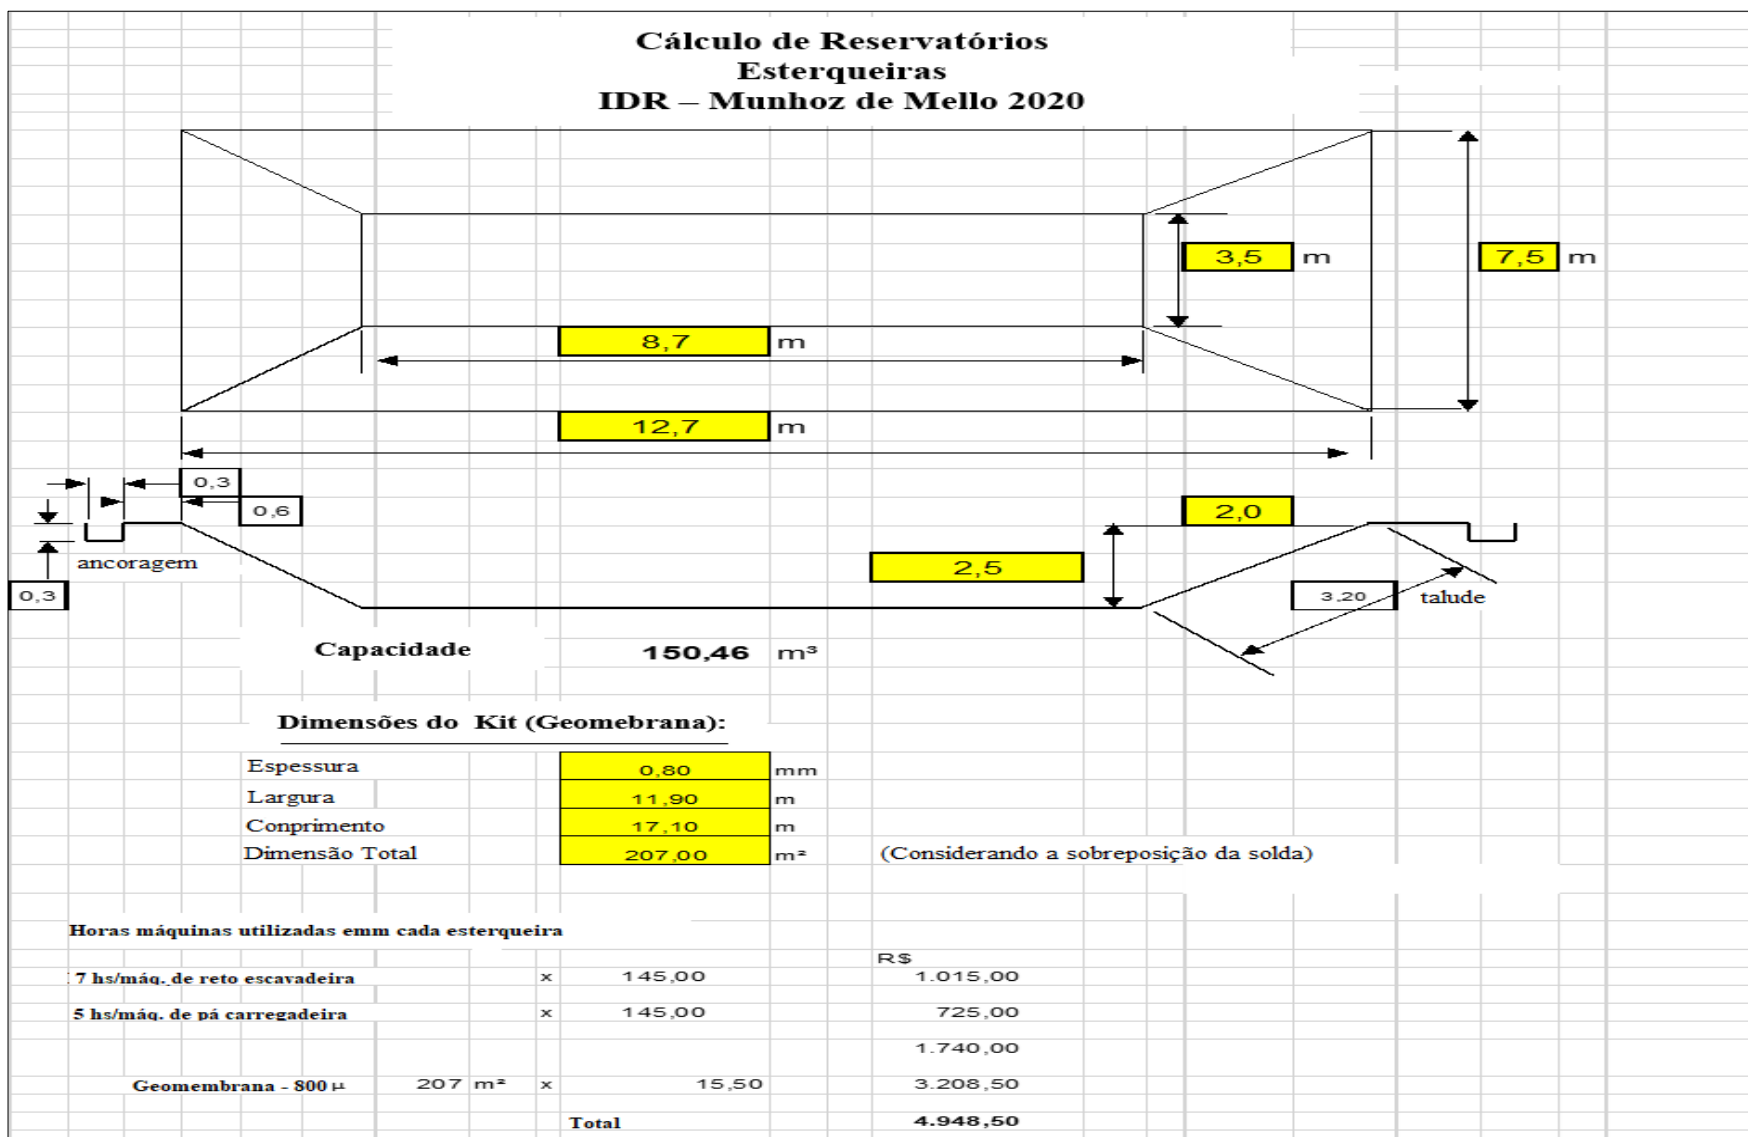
Cálculo de Reservatórios
Esterqueiras
IDR – Munhoz de Mello 2020

3,5 m

7,5 m

8,7 m

12,7 m

0,3

0,6

2,0

ancoragem

0,3

2,5

3,20

talude

Capacidade 150,46 m³

Dimensões do Kit (Geomebrana):

| | | |
|---|---|---|
| Espessura | 0,80 | mm |
| Largura | 11,90 | m |
| Conprimento | 17,10 | m |
| Dimensão Total | 207,00 | m² |

(Considerando a sobreposição da solda)

Horas máquinas utilizadas emm cada esterqueira

| | | | | | R$ |
|---|---|---|---|---|---|
| 7 hs/máq. de reto escavadeira | | | x | 145,00 | 1.015,00 |
| 5 hs/máq. de pá carregadeira | | | x | 145,00 | 725,00 |
| | | | | | 1.740,00 |
| Geomembrana - 800 µ | 207 | m² | x | 15,50 | 3.208,50 |
| | | | | Total | 4.948,50 |